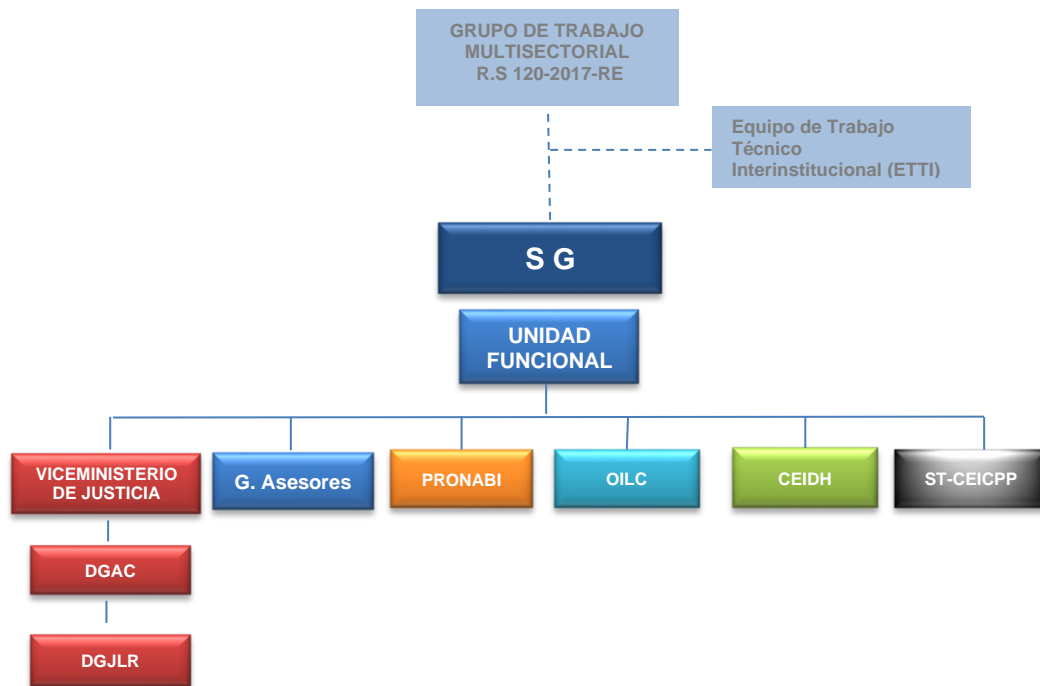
GRUPO DE TRABAJO MULTISECTORIAL R.S 120-2017-RE

Equipo de Trabajo Técnico Interinstitucional (ETTI)

S G

UNIDAD FUNCIONAL

VICEMINISTERIO DE JUSTICIA

G. Asesores

PRONABI

OILC

CEIDH

ST-CEICPP

DGAC

DGJLR